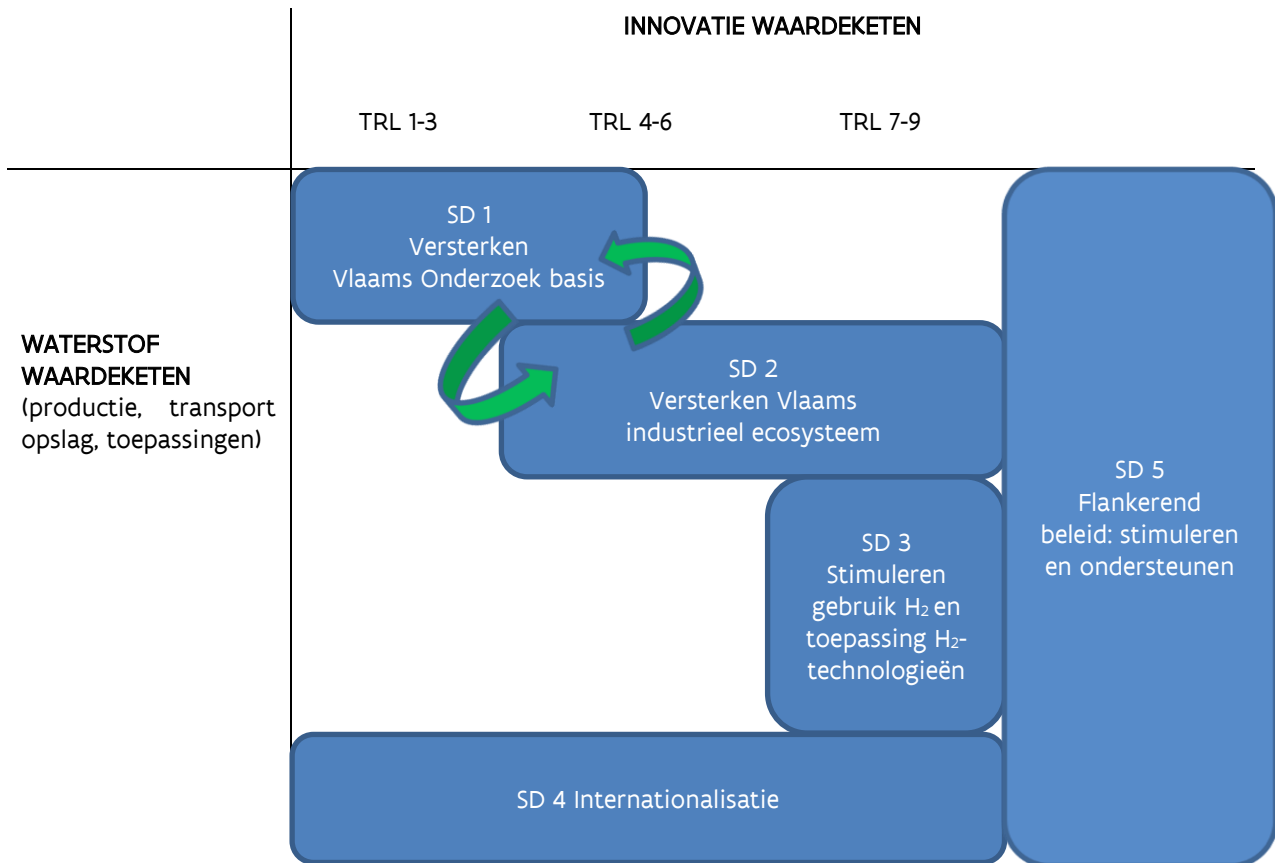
INNOVATIE WAARDEKETEN

TRL 1-3

TRL 4-6

TRL 7-9

SD 1
Versterken
Vlaams Onderzoek basis

WATERSTOF WAARDEKETEN (productie, transport opslag, toepassingen)

SD 2
Versterken Vlaams
industrieel ecosysteem

SD 5
Flankerend
beleid: stimuleren
en ondersteunen

SD 3
Stimuleren
gebruik $H_2$ en
toepassing $H_2$-technologieën

SD 4 Internationalisatie